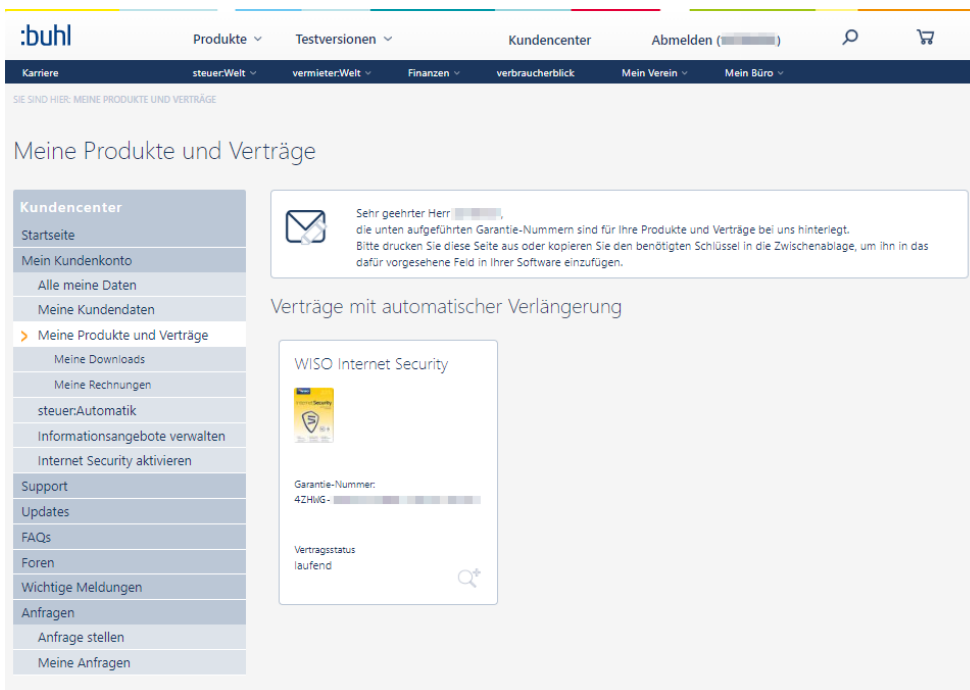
:buhl

Produkte Testversionen Kundencenter Abmelden ([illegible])

Karriere steuer:Welt vermieter:Welt Finanzen verbraucherblick Mein Verein Mein Büro

SIE SIND HIER: MEINE PRODUKTE UND VERTRÄGE

Meine Produkte und Verträge

Kundencenter
Startseite
Mein Kundenkonto
Alle meine Daten
Meine Kundendaten
Meine Produkte und Verträge
Meine Downloads
Meine Rechnungen
steuer:Automatik
Informationsangebote verwalten
Internet Security aktivieren
Support
Updates
FAQs
Foren
Wichtige Meldungen
Anfragen
Anfrage stellen
Meine Anfragen

Sehr geehrter Herr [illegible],
die unten aufgeführten Garantie-Nummern sind für Ihre Produkte und Verträge bei uns hinterlegt.
Bitte drucken Sie diese Seite aus oder kopieren Sie den benötigten Schlüssel in die Zwischenablage, um ihn in das dafür vorgesehene Feld in Ihrer Software einzufügen.

Verträge mit automatischer Verlängerung

WISO Internet Security

Garantie-Nummer:
4ZHWG-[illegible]

Vertragsstatus
laufend